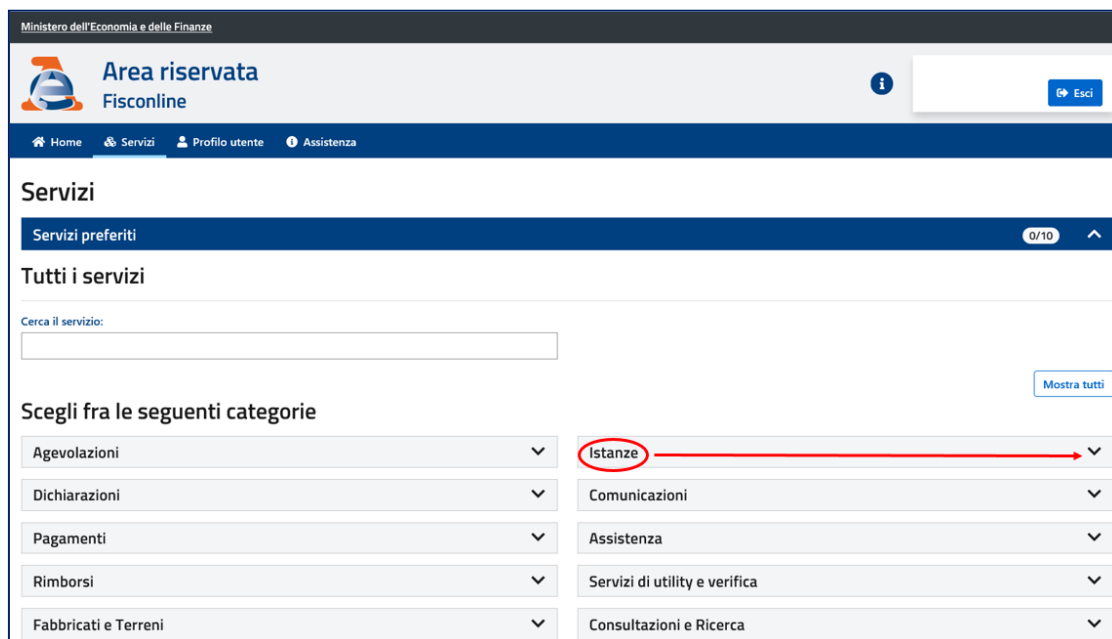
Ministero dell'Economia e delle Finanze

Area riservata
Fisconline

Esci

Home Servizi Profilo utente Assistenza

Servizi

Servizi preferiti 0/10

Tutti i servizi

Cerca il servizio:

Mostra tutti

Scegli fra le seguenti categorie

Agevolazioni
Dichiarazioni
Pagamenti
Rimborsi
Fabbricati e Terreni

Istanze
Comunicazioni
Assistenza
Servizi di utility e verifica
Consultazioni e Ricerca